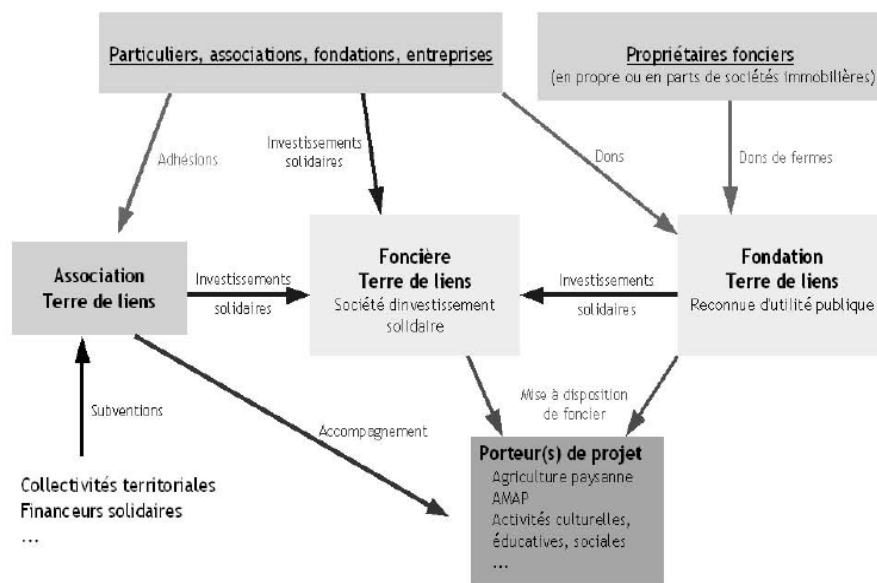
Particuliers, associations, fondations, entreprises

Propriétaires fonciers
(en propre ou en parts de sociétés immobilières)

Adhésions

Investissements solidaires

Dons

Dons de fermes

Association
Terre de liens

Investissements solidaires

Foncière
Terre de liens
Société dinvestissement solidaire

Investissements solidaires

Fondation
Terre de liens
Reconnue d'utilité publique

Subventions

Accompagnement

Mise à disposition de foncier

Porteur(s) de projet
Agriculture paysanne
AMAP
Activités culturelles, éducatives, sociales
...

Collectivités territoriales
Financeurs solidaires
...